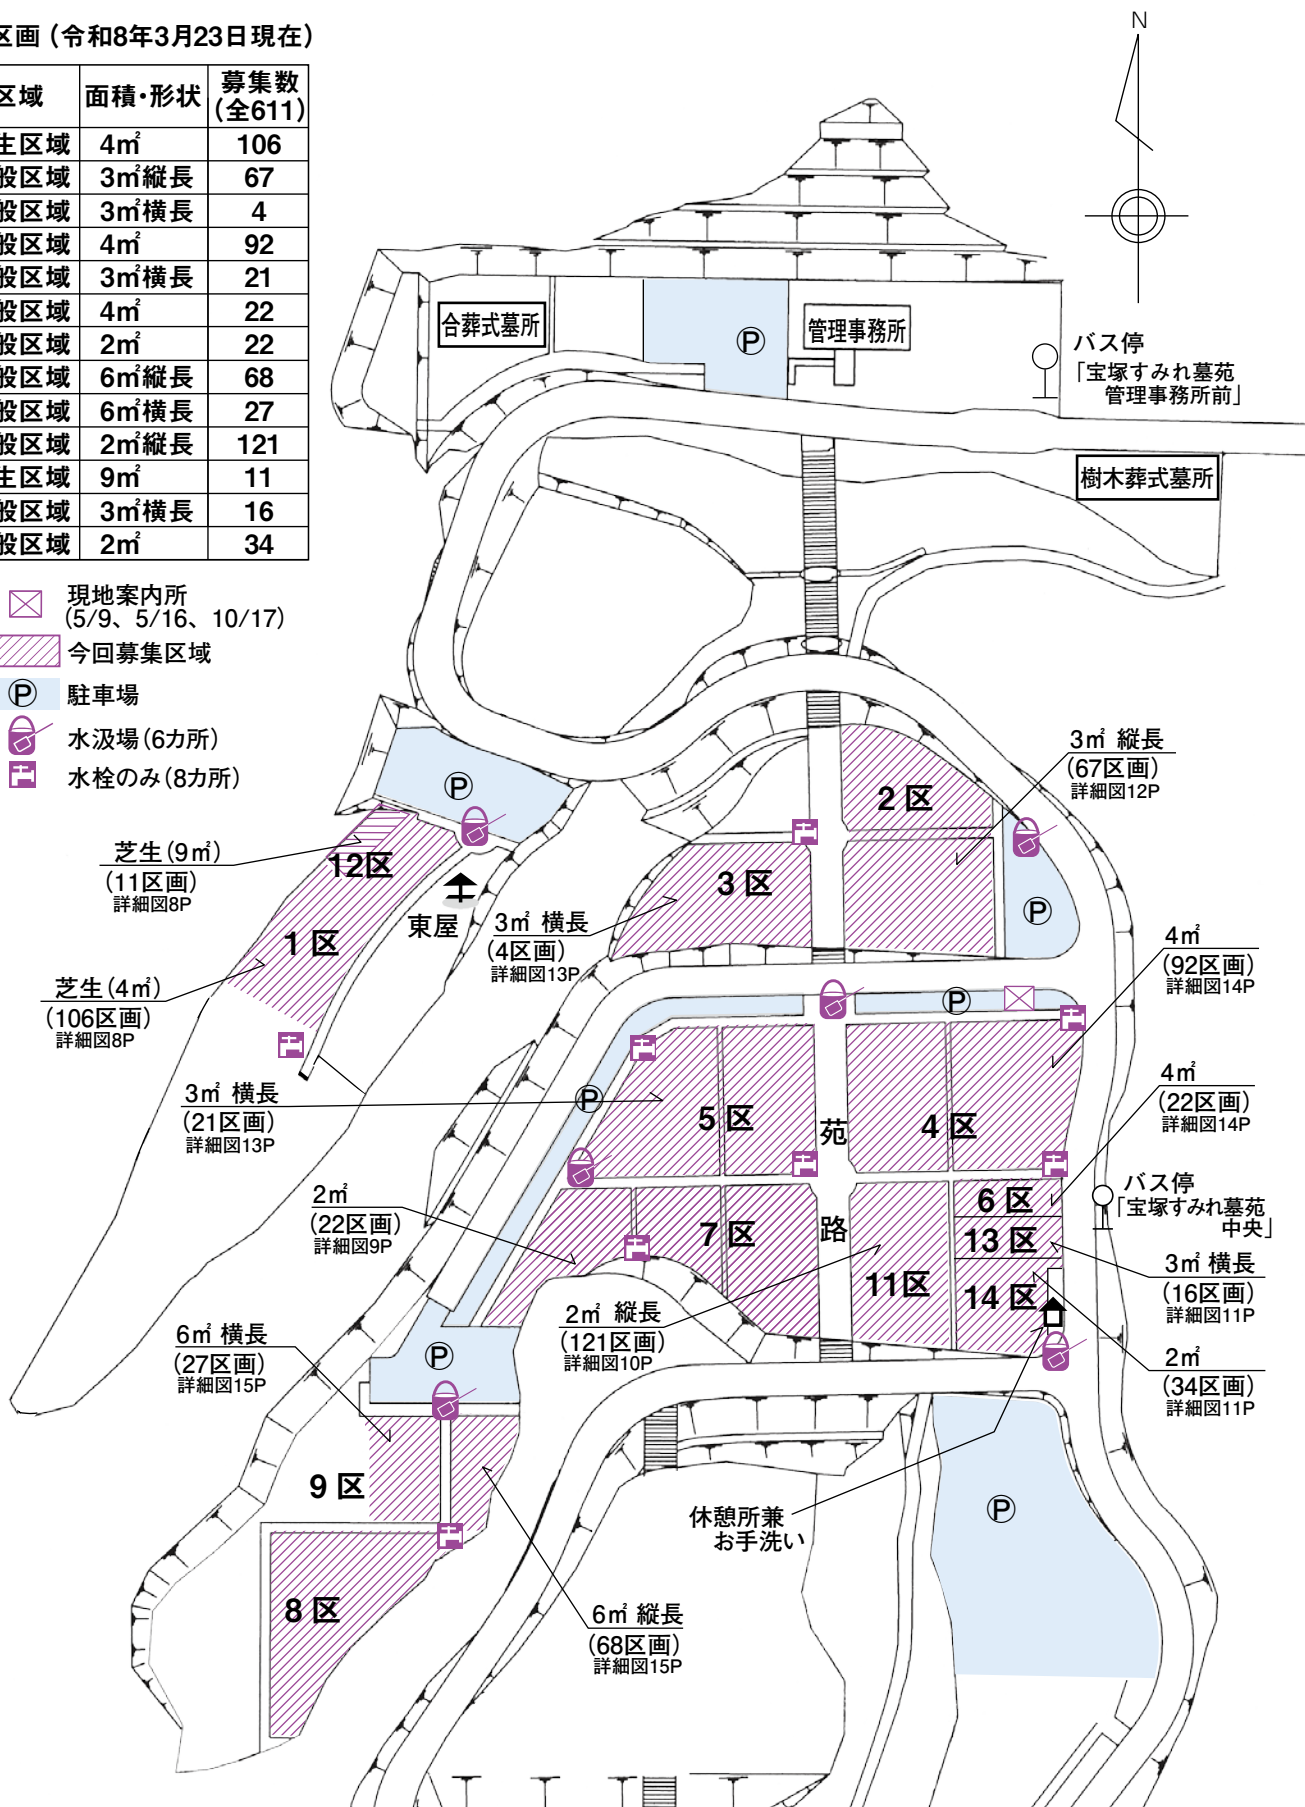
区画（令和8年3月23日現在）

| 区域 | 面積・形状 | 募集数（全611） |
|---|---|---|
| 芝生区域 | 4㎡ | 106 |
| 一般区域 | 3㎡縦長 | 67 |
| 一般区域 | 3㎡横長 | 4 |
| 一般区域 | 4㎡ | 92 |
| 一般区域 | 3㎡横長 | 21 |
| 一般区域 | 4㎡ | 22 |
| 一般区域 | 2㎡ | 22 |
| 一般区域 | 6㎡縦長 | 68 |
| 一般区域 | 6㎡横長 | 27 |
| 一般区域 | 2㎡縦長 | 121 |
| 芝生区域 | 9㎡ | 11 |
| 一般区域 | 3㎡横長 | 16 |
| 一般区域 | 2㎡ | 34 |

現地案内所（5/9、5/16、10/17）
今回募集区域
Ⓟ 駐車場
水汲場（6カ所）
水栓のみ（8カ所）

N

合葬式墓所
Ⓟ
管理事務所
バス停「宝塚すみれ墓苑 管理事務所前」
樹木葬式墓所

3㎡ 縦長（67区画）詳細図12P
2 区
3 区
Ⓟ
12区
芝生（9㎡）（11区画）詳細図8P
東屋
1 区
3㎡ 横長（4区画）詳細図13P
芝生（4㎡）（106区画）詳細図8P
4㎡（92区画）詳細図14P
Ⓟ
3㎡ 横長（21区画）詳細図13P
Ⓟ
5 区
苑
4 区
4㎡（22区画）詳細図14P
バス停「宝塚すみれ墓苑 中央」
2㎡（22区画）詳細図9P
6 区
7 区
路
13 区
11区
3㎡ 横長（16区画）詳細図11P
14 区
2㎡ 縦長（121区画）詳細図10P
6㎡ 横長（27区画）詳細図15P
Ⓟ
2㎡（34区画）詳細図11P
9 区
休憩所兼 お手洗い
Ⓟ
8 区
6㎡ 縦長（68区画）詳細図15P